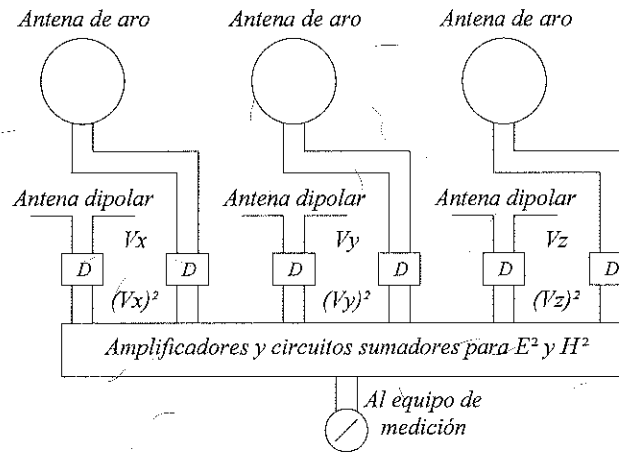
Antena de aro

Antena de aro

Antena de aro

Antena dipolar

Vx

D

D

$(Vx)^2$

Antena dipolar

Vy

D

D

$(Vy)^2$

Antena dipolar

Vz

D

D

$(Vz)^2$

Amplificadores y circuitos sumadores para $E^2$ y $H^2$

Al equipo de medición